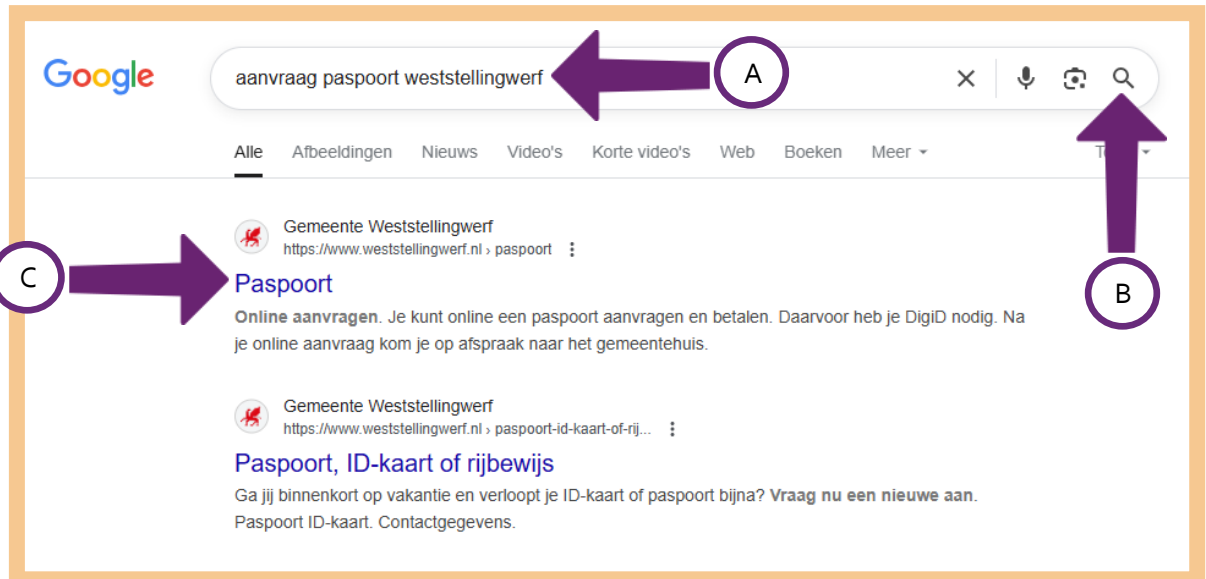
Google

aanvraag paspoort weststellingwerf

A

Alle Afbeeldingen Nieuws Video's Korte video's Web Boeken Meer

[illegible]

Gemeente Weststellingwerf
https://www.weststellingwerf.nl › paspoort

C

Paspoort

B

**Online aanvragen**. Je kunt online een paspoort aanvragen en betalen. Daarvoor heb je DigiD nodig. Na je online aanvraag kom je op afspraak naar het gemeentehuis.

Gemeente Weststellingwerf
https://www.weststellingwerf.nl › paspoort-id-kaart-of-rij...

Paspoort, ID-kaart of rijbewijs

Ga jij binnenkort op vakantie en verloopt je ID-kaart of paspoort bijna? **Vraag nu een nieuwe aan**. Paspoort ID-kaart. Contactgegevens.